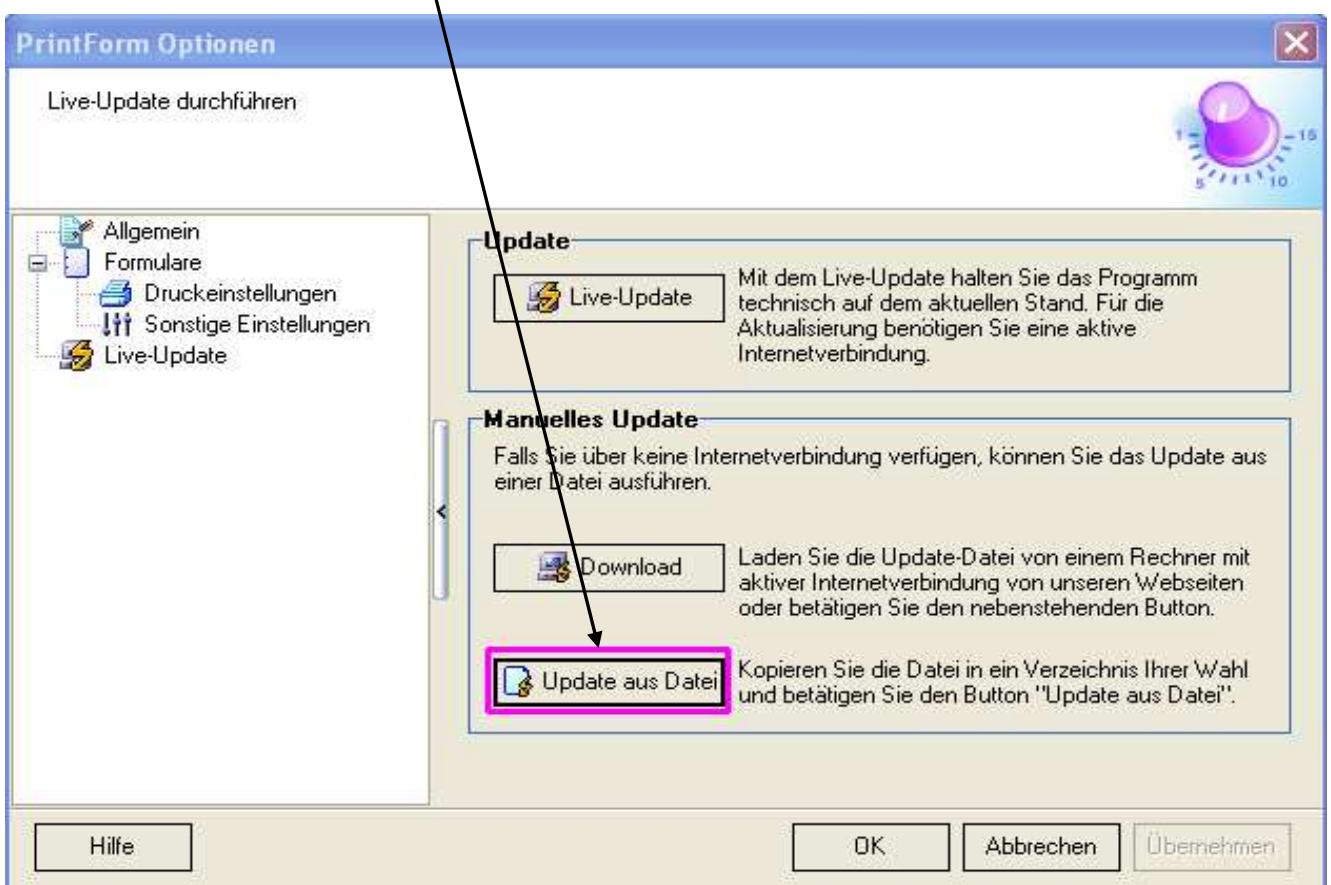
PrintForm Optionen

Live-Update durchführen

1 5 10 15

Allgemein
Formulare
Druckeinstellungen
Sonstige Einstellungen
Live-Update

Update

Live-Update

Mit dem Live-Update halten Sie das Programm technisch auf dem aktuellen Stand. Für die Aktualisierung benötigen Sie eine aktive Internetverbindung.

Manuelles Update

Falls Sie über keine Internetverbindung verfügen, können Sie das Update aus einer Datei ausführen.

Download

Laden Sie die Update-Datei von einem Rechner mit aktiver Internetverbindung von unseren Webseiten oder betätigen Sie den nebenstehenden Button.

Update aus Datei

Kopieren Sie die Datei in ein Verzeichnis Ihrer Wahl und betätigen Sie den Button "Update aus Datei".

Hilfe

OK

Abbrechen

Übernehmen